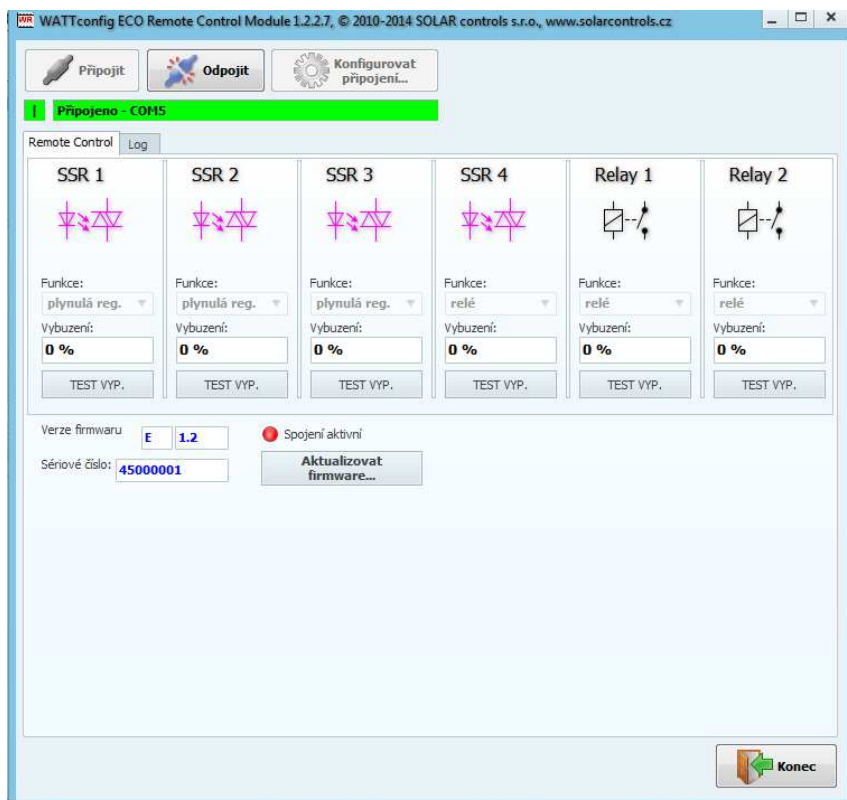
WR WATTconfig ECO Remote Control Module 1.2.2.7, © 2010-2014 SOLAR controls s.r.o., www.solarcontrols.cz

Připojit

Odpojit

Konfigurovat připojení...

Připojeno - COM5

Remote Control

Log

| SSR 1 | SSR 2 | SSR 3 | SSR 4 | Relay 1 | Relay 2 |
|---|---|---|---|---|---|
| Funkce: | Funkce: | Funkce: | Funkce: | Funkce: | Funkce: |
| plynulá reg. | plynulá reg. | plynulá reg. | relé | relé | relé |
| Vybuzení: | Vybuzení: | Vybuzení: | Vybuzení: | Vybuzení: | Vybuzení: |
| 0 % | 0 % | 0 % | 0 % | 0 % | 0 % |
| TEST VYP. | TEST VYP. | TEST VYP. | TEST VYP. | TEST VYP. | TEST VYP. |

Verze firmwaru E 1.2

Spojení aktivní

Sériové číslo: 45000001

Aktualizovat firmware...

Konec